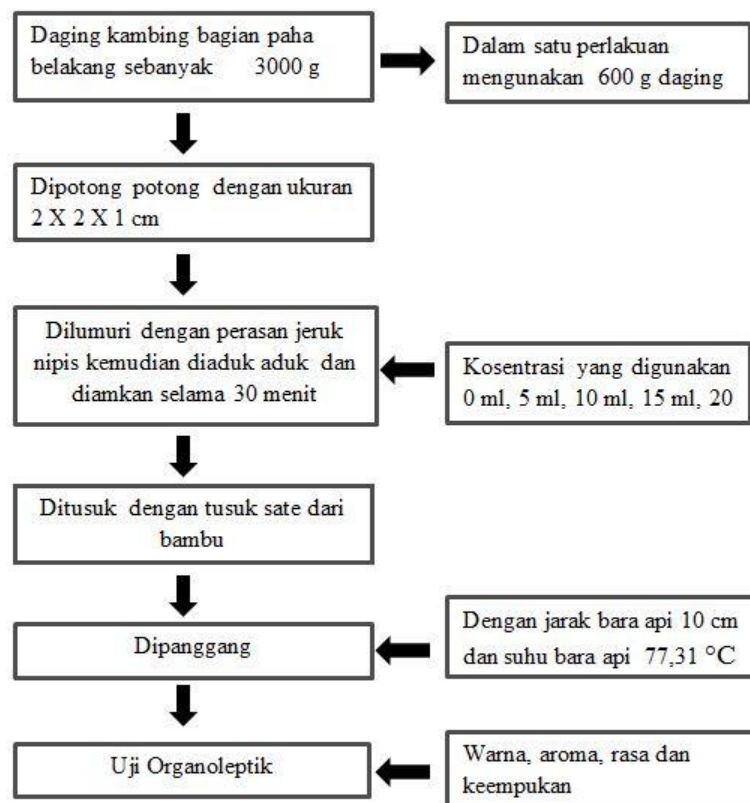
Daging kambing bagian paha belakang sebanyak 3000 g

Dalam satu perlakuan mengunakan 600 g daging

Dipotong potong dengan ukuran 2 X 2 X 1 cm

Dilumuri dengan perasan jeruk nipis kemudian diaduk aduk dan diamkan selama 30 menit

Kosentrasi yang digunakan 0 ml, 5 ml, 10 ml, 15 ml, 20

Ditusuk dengan tusuk sate dari bambu

Dipanggang

Dengan jarak bara api 10 cm dan suhu bara api 77,31 °C

Uji Organoleptik

Warna, aroma, rasa dan keempukan